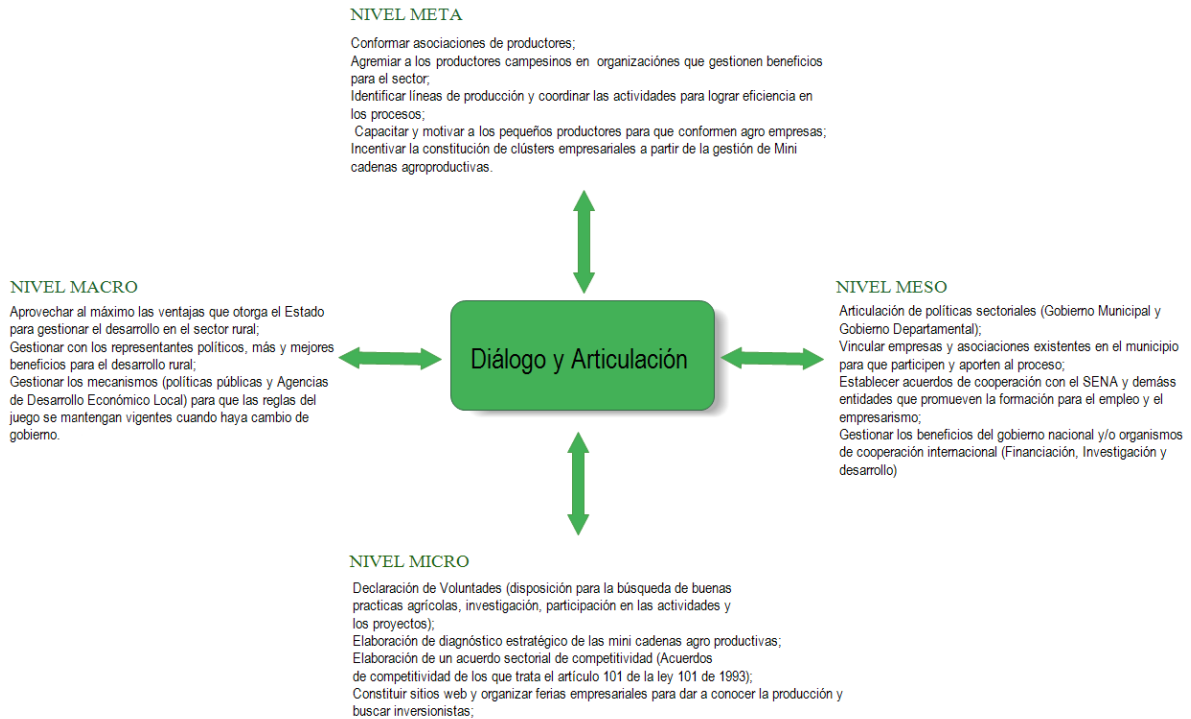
NIVEL META

Conformar asociaciones de productores;
Agremiar a los productores campesinos en organizaciónes que gestionen beneficios para el sector;
Identificar líneas de producción y coordinar las actividades para lograr eficiencia en los procesos;
Capacitar y motivar a los pequeños productores para que conformen agro empresas;
Incentivar la constitución de clústers empresariales a partir de la gestión de Mini cadenas agroproductivas.

NIVEL MACRO

Aprovechar al máximo las ventajas que otorga el Estado para gestionar el desarrollo en el sector rural;
Gestionar con los representantes políticos, más y mejores beneficios para el desarrollo rural;
Gestionar los mecanismos (políticas públicas y Agencias de Desarrollo Económico Local) para que las reglas del juego se mantengan vigentes cuando haya cambio de gobierno.

Diálogo y Articulación

NIVEL MESO

Articulación de políticas sectoriales (Gobierno Municipal y Gobierno Departamental);
Vincular empresas y asociaciones existentes en el municipio para que participen y aporten al proceso;
Establecer acuerdos de cooperación con el SENA y demáss entidades que promueven la formación para el empleo y el empresarismo;
Gestionar los beneficios del gobierno nacional y/o organismos de cooperación internacional (Financiación, Investigación y desarrollo)

NIVEL MICRO

Declaración de Voluntades (disposición para la búsqueda de buenas practicas agrícolas, investigación, participación en las actividades y los proyectos);
Elaboración de diagnóstico estratégico de las mini cadenas agro productivas;
Elaboración de un acuerdo sectorial de competitividad (Acuerdos de competitividad de los que trata el artículo 101 de la ley 101 de 1993);
Constituir sitios web y organizar ferias empresariales para dar a conocer la producción y buscar inversionistas;